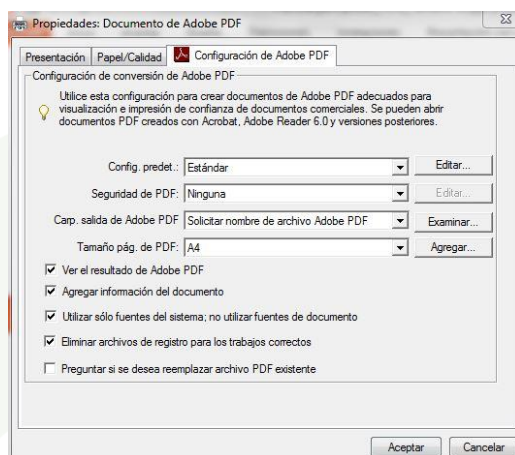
Propiedades: Documento de Adobe PDF

Presentación | Papel/Calidad | Configuración de Adobe PDF

Configuración de conversión de Adobe PDF

Utilice esta configuración para crear documentos de Adobe PDF adecuados para visualización e impresión de confianza de documentos comerciales. Se pueden abrir documentos PDF creados con Acrobat, Adobe Reader 6.0 y versiones posteriores.

Config. predet.: Estándar
Editar...

Seguridad de PDF: Ninguna
Editar...

Carp. salida de Adobe PDF: Solicitar nombre de archivo Adobe PDF
Examinar...

Tamaño pág. de PDF: A4
Agregar...

Ver el resultado de Adobe PDF

Agregar información del documento

Utilizar sólo fuentes del sistema; no utilizar fuentes de documento

Eliminar archivos de registro para los trabajos correctos

Preguntar si se desea reemplazar archivo PDF existente

Aceptar
Cancelar